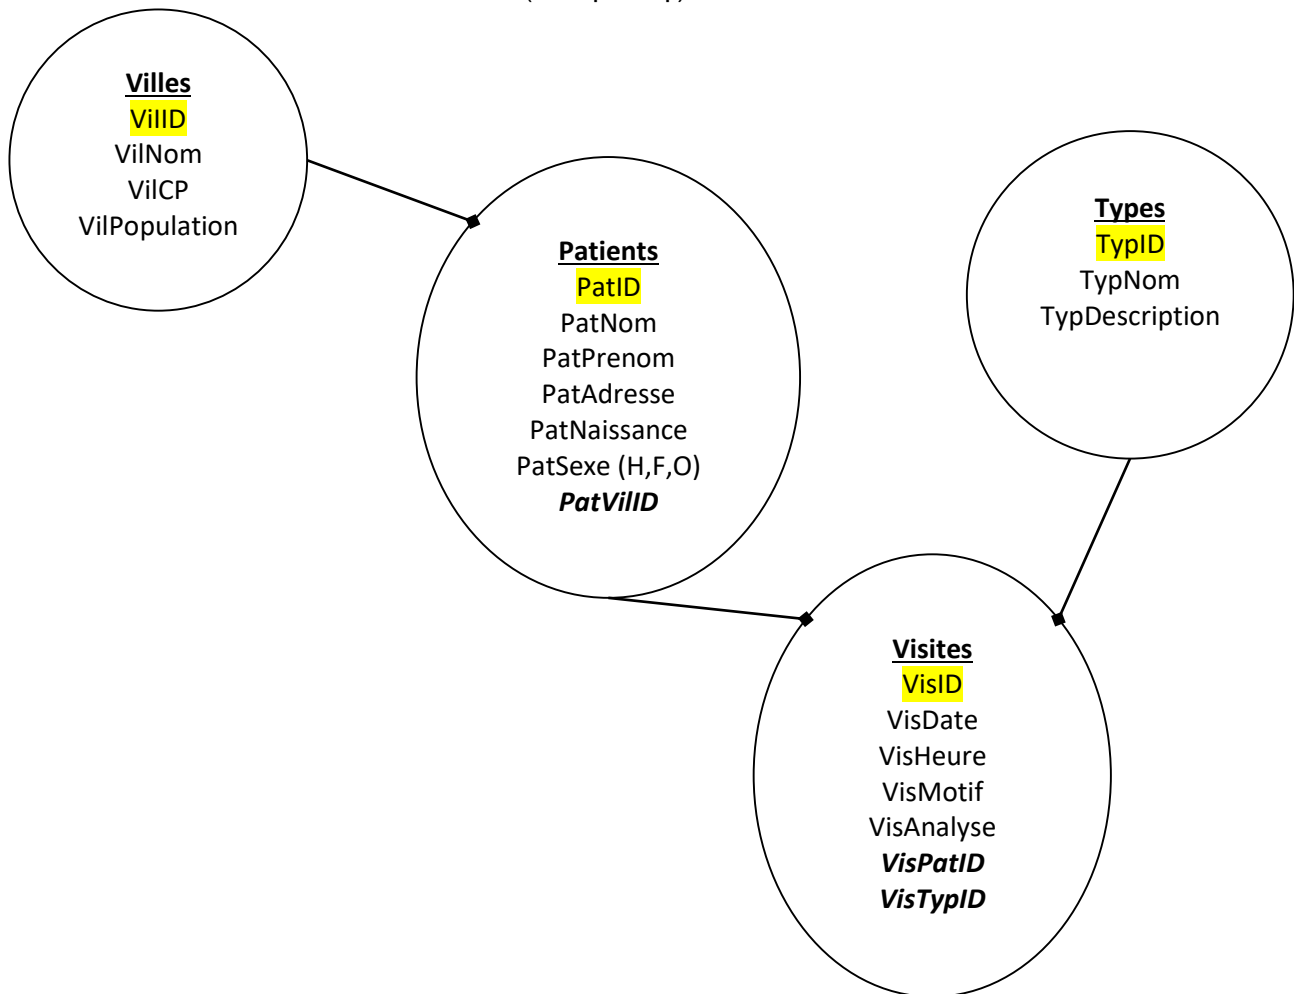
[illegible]

Villes
VilID
VilNom
VilCP
VilPopulation

Patients
PatID
PatNom
PatPrenom
PatAdresse
PatNaissance
PatSexe (H,F,O)
PatVilID

Types
TypID
TypNom
TypDescription

Visites
VisID
VisDate
VisHeure
VisMotif
VisAnalyse
VisPatID
VisTypID